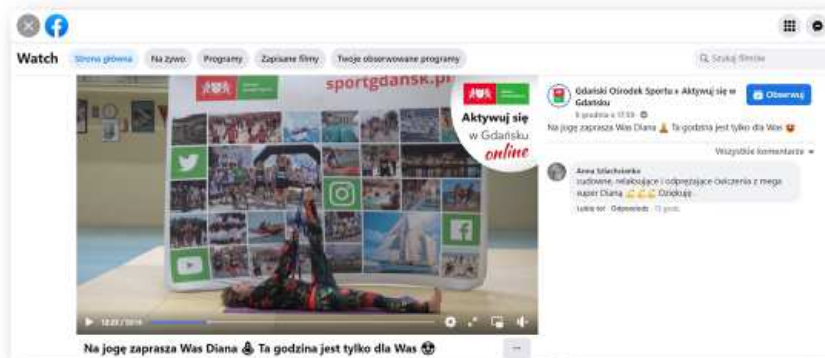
Watch

Strona główna

Na żywo

Programy

Zapisane filmy

Twoje obserwowane programy

Szukaj filmów

sportgdansk.pl

Aktywuj się w Gdańsku online

Gdański Ośrodek Sportu z Aktywuj się w Gdańsku

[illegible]

Obserwuj

Na jogę zaprasza Was Diana 🧘 Ta godzina jest tylko dla Was 😍

Wszystkie komentarze

Anna Szlachcianka

cudowne, relaksujące i odprężające ćwiczenia z mega super Dianą 👏👏👏 Dziękuję

Lubię to! · Odpowiedz · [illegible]

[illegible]

Na jogę zaprasza Was Diana 🧘 Ta godzina jest tylko dla Was 😍